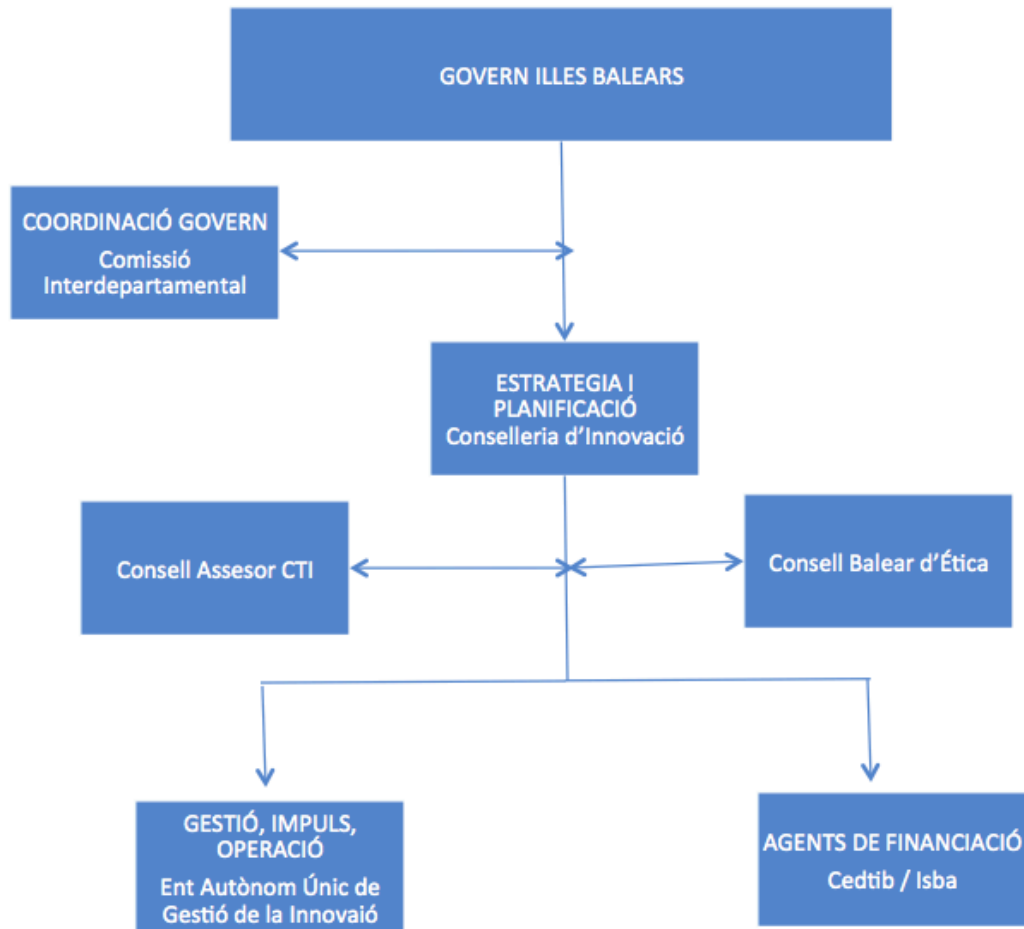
GOVERN ILLES BALEARS

COORDINACIÓ GOVERN
Comissió Interdepartamental

ESTRATEGIA I PLANIFICACIÓ
Conselleria d'Innovació

Consell Assesor CTI

Consell Balear d'Ética

GESTIÓ, IMPULS, OPERACIÓ
Ent Autònom Únic de Gestió de la Innovaió

AGENTS DE FINANCIACIÓ
Cedtib / Isba